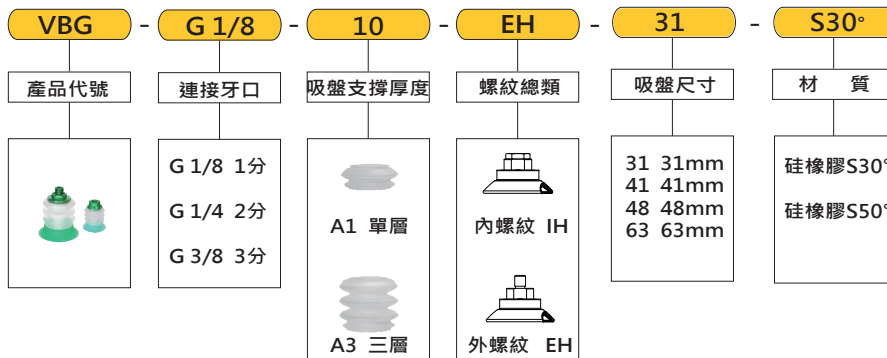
VBG - G 1/8 - 10 - EH - 31 - S30°

產品代號

連接牙口

吸盤支撐厚度

螺紋總類

吸盤尺寸

材　質

G 1/8 1分
G 1/4 2分
G 3/8 3分

A1 單層

A3 三層

內螺紋 IH

外螺紋 EH

31 31mm
41 41mm
48 48mm
63 63mm

硅橡膠S30°
硅橡膠S50°